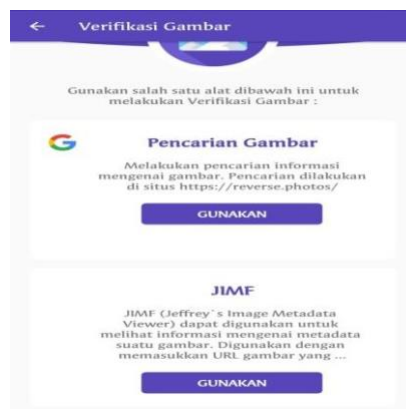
←   Verifikasi Gambar

Gunakan salah satu alat dibawah ini untuk melakukan Verifikasi Gambar :

G

Pencarian Gambar

Melakukan pencarian informasi mengenai gambar. Pencarian dilakukan di situs https://reverse.photos/

GUNAKAN

JIMF

JIMF (Jeffrey`s Image Metadata Viewer) dapat digunakan untuk melihat informasi mengenai metadata suatu gambar. Digunakan dengan memasukkan URL gambar yang ...

GUNAKAN